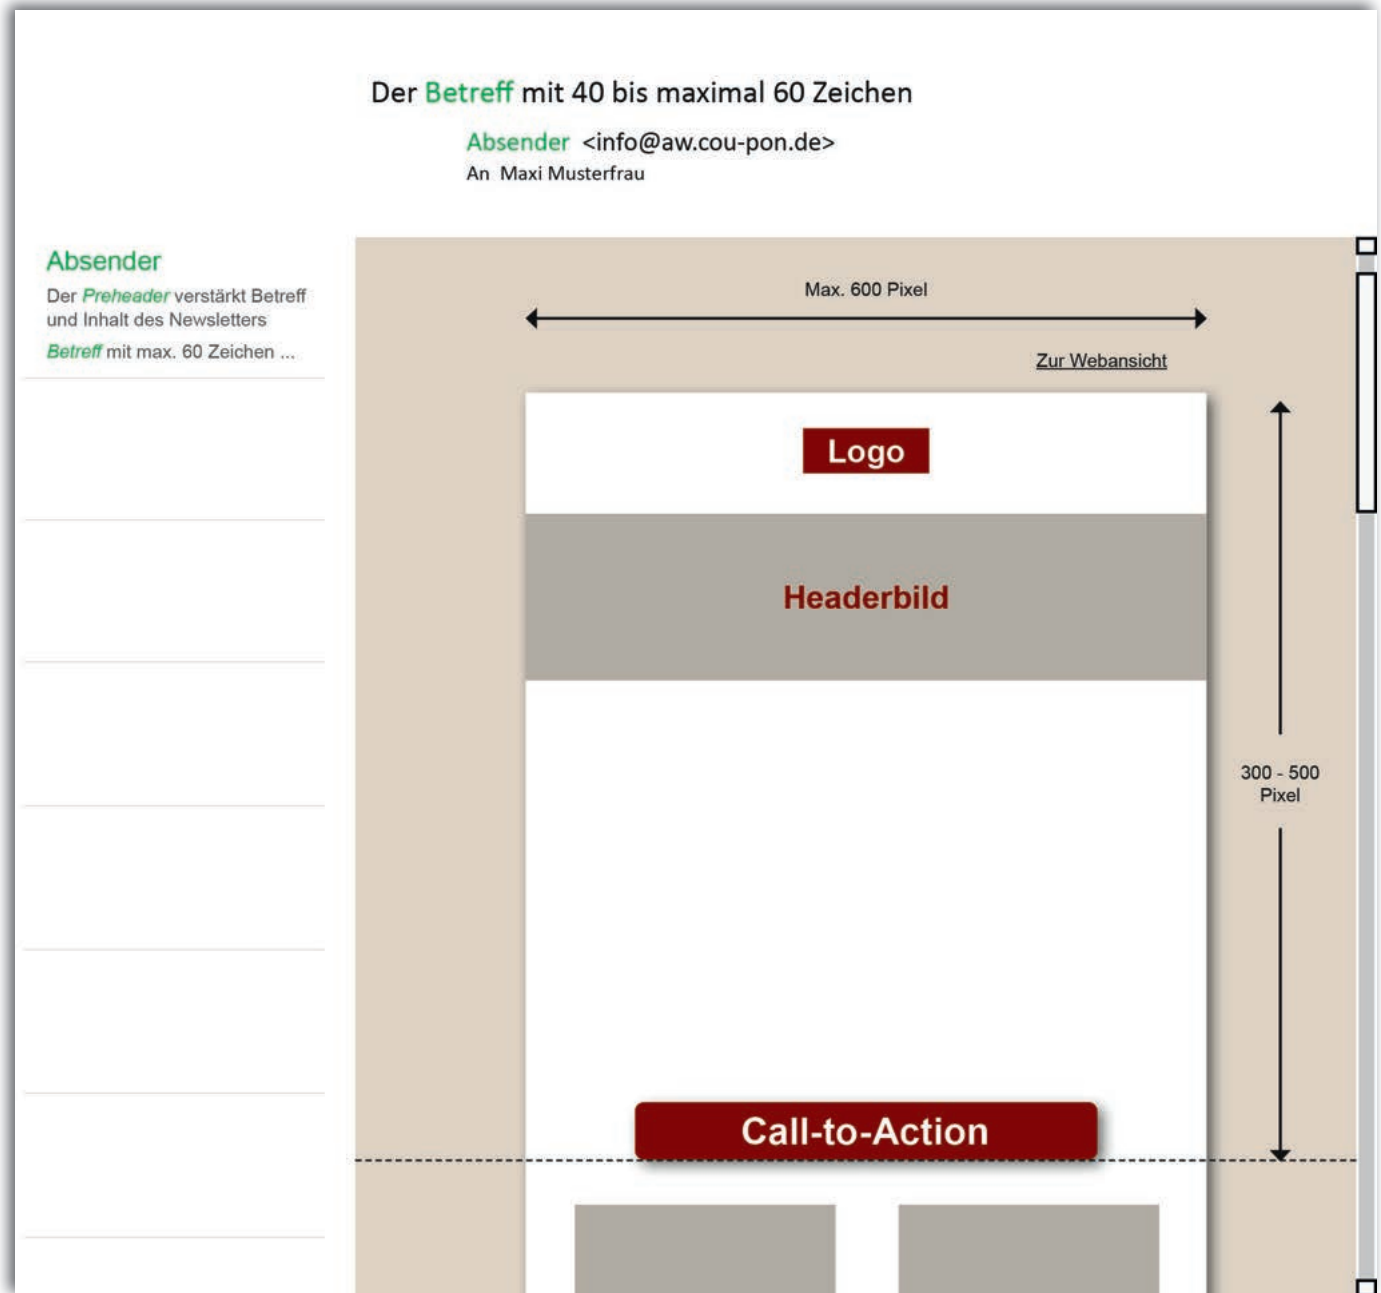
Der Betreff mit 40 bis maximal 60 Zeichen

Absender <info@aw.cou-pon.de>
An Maxi Musterfrau

Absender
Der Preheader verstärkt Betreff und Inhalt des Newsletters
Betreff mit max. 60 Zeichen ...

Max. 600 Pixel

Zur Webansicht

Logo

Headerbild

300 - 500 Pixel

Call-to-Action